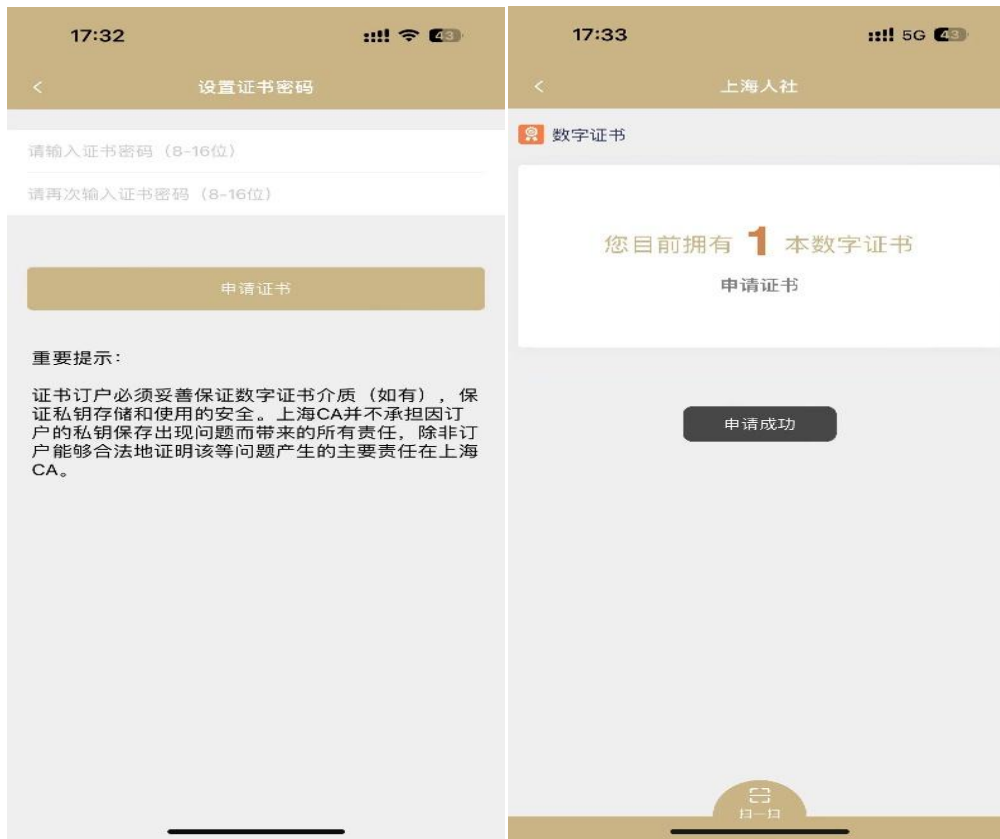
17:32

43

<

设置证书密码

请输入证书密码（8-16位）

请再次输入证书密码（8-16位）

申请证书

重要提示：

证书订户必须妥善保证数字证书介质（如有），保证私钥存储和使用的安全。上海CA并不承担因订户的私钥保存出现问题而带来的所有责任，除非订户能够合法地证明该等问题产生的主要责任在上海CA。

17:33

5G 43

<

上海人社

数字证书

您目前拥有 1 本数字证书

申请证书

申请成功

扫一扫